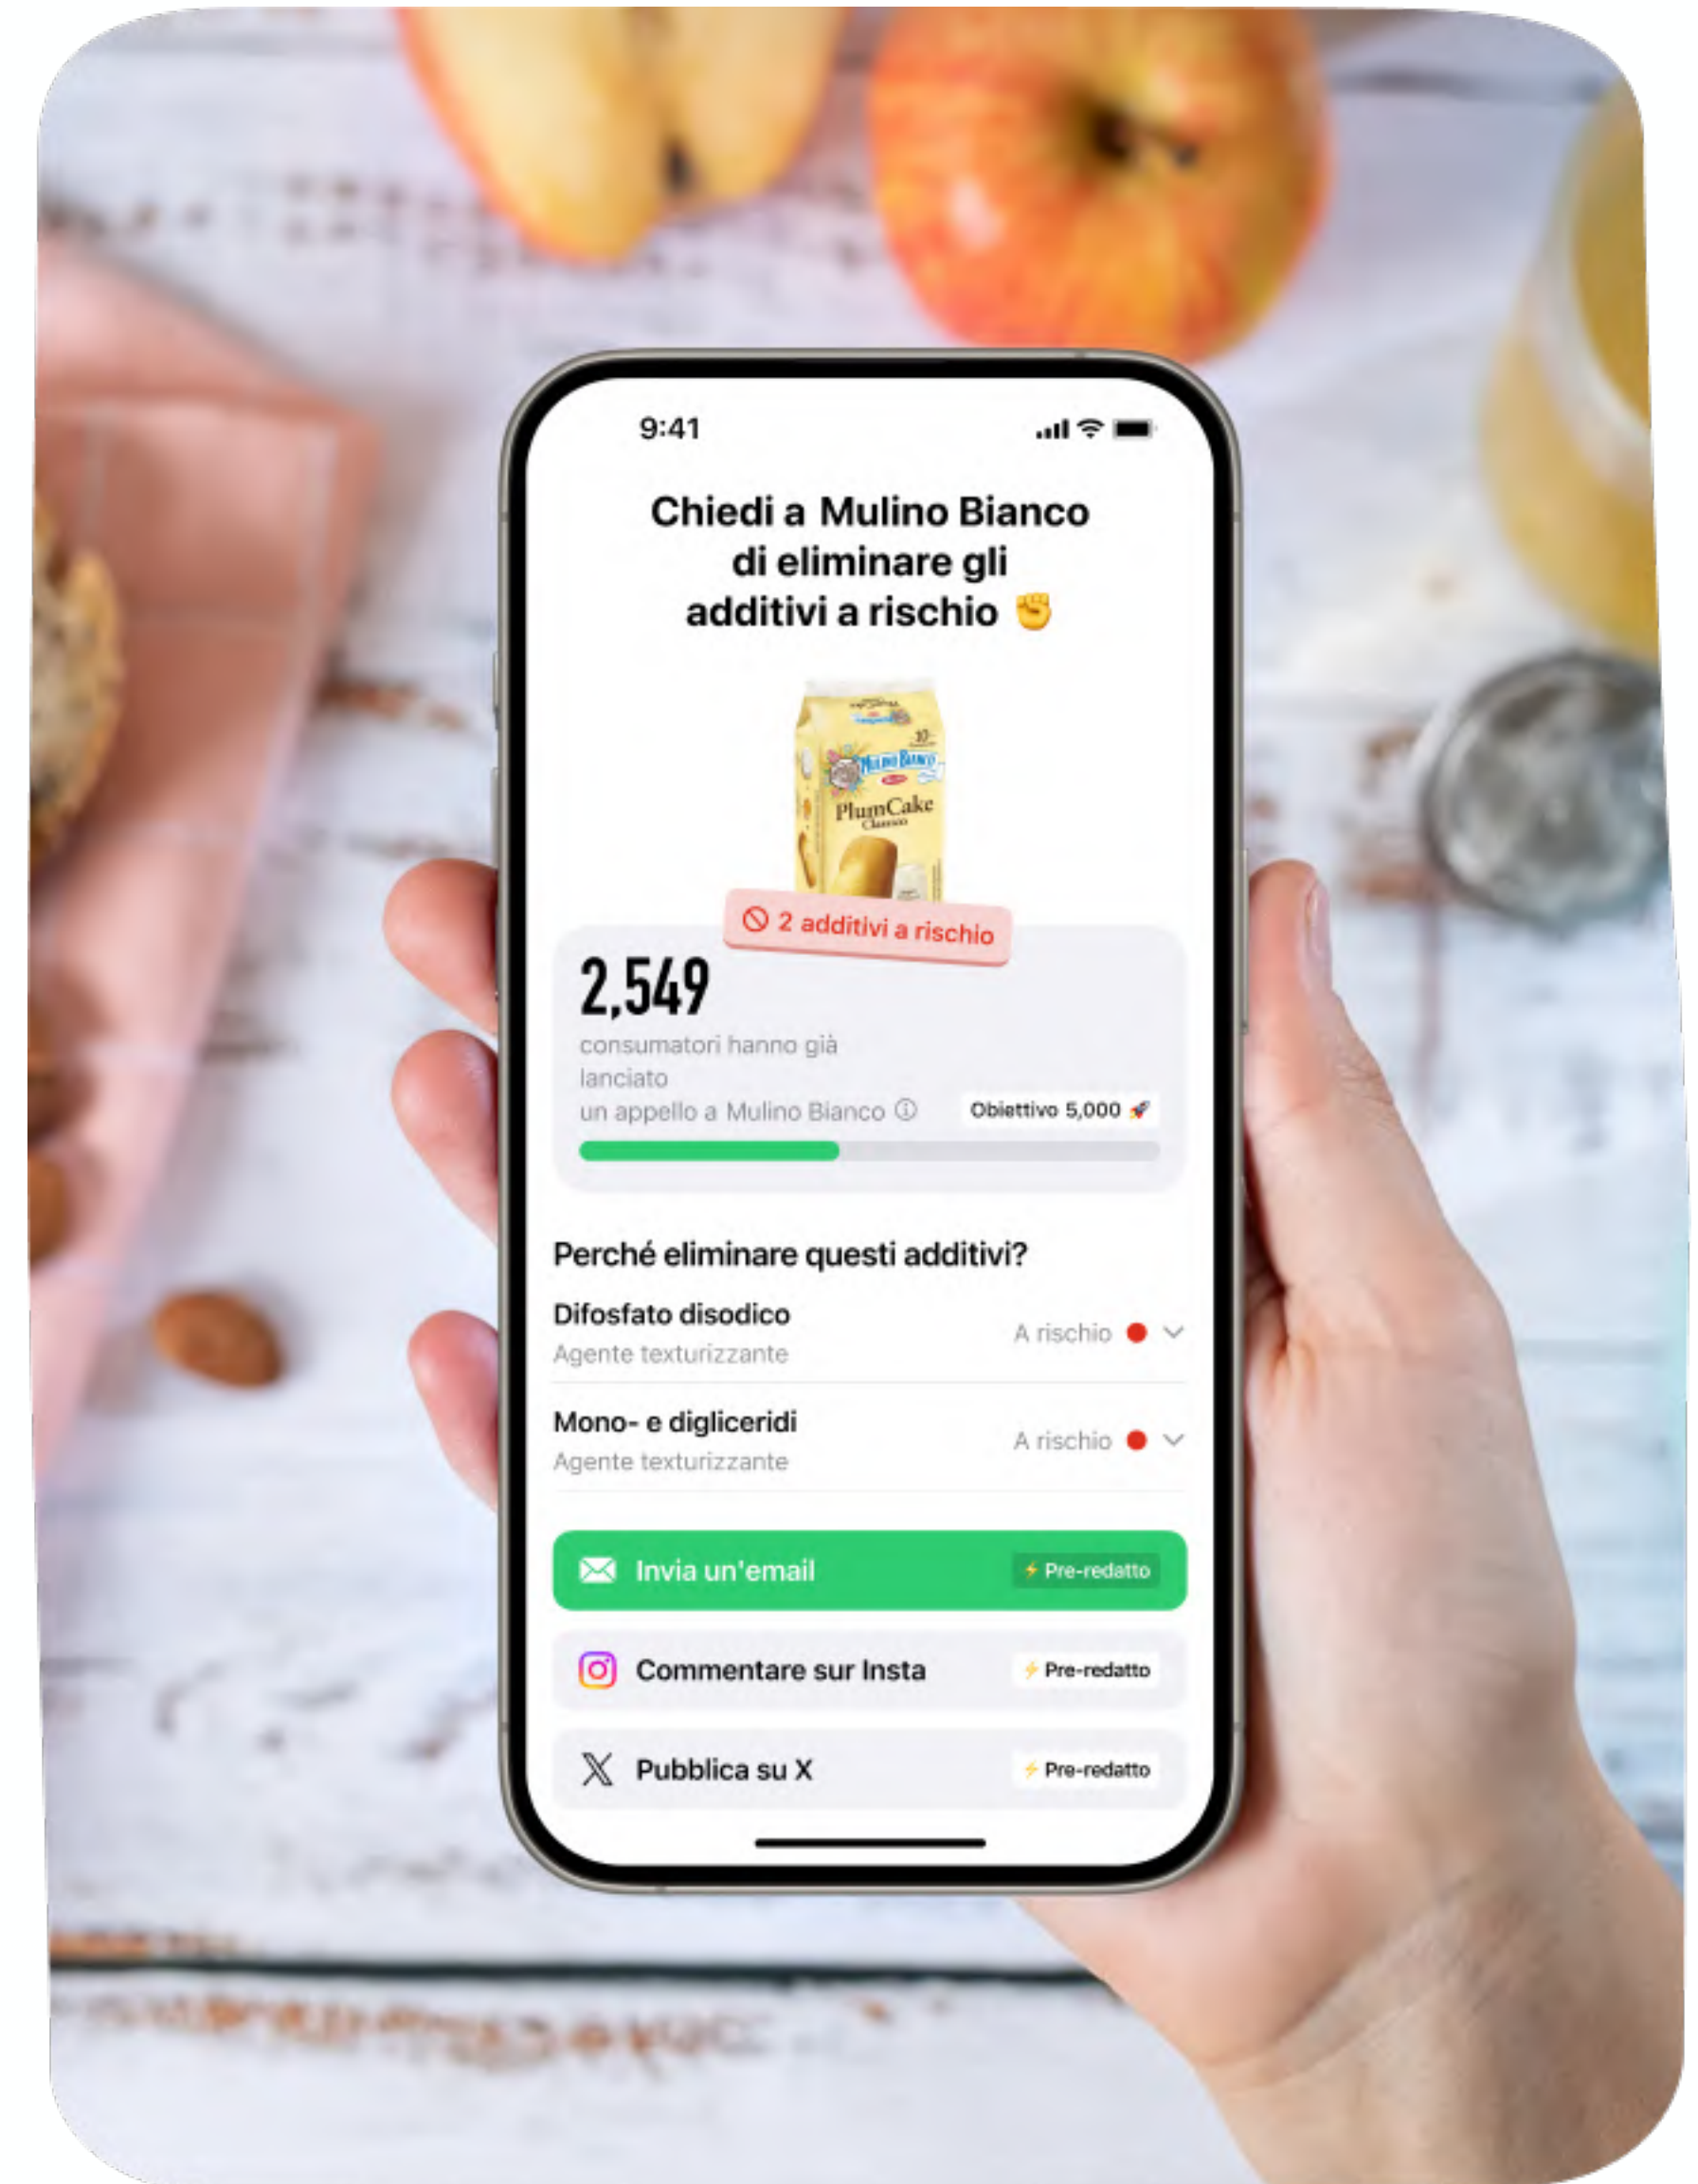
9:41

Chiedi a Mulino Bianco di eliminare gli additivi a rischio ✊

Mulino Bianco
PlumCake
Classico

🚫 2 additivi a rischio

2,549
consumatori hanno già lanciato un appello a Mulino Bianco ⓘ

Obiettivo 5,000 🚀

Perché eliminare questi additivi?

Difosfato disodico
Agente texturizzante
A rischio

Mono- e digliceridi
Agente texturizzante
A rischio

Invia un'email ⚡ Pre-redatto

Commentare sur Insta ⚡ Pre-redatto

Pubblica su X ⚡ Pre-redatto